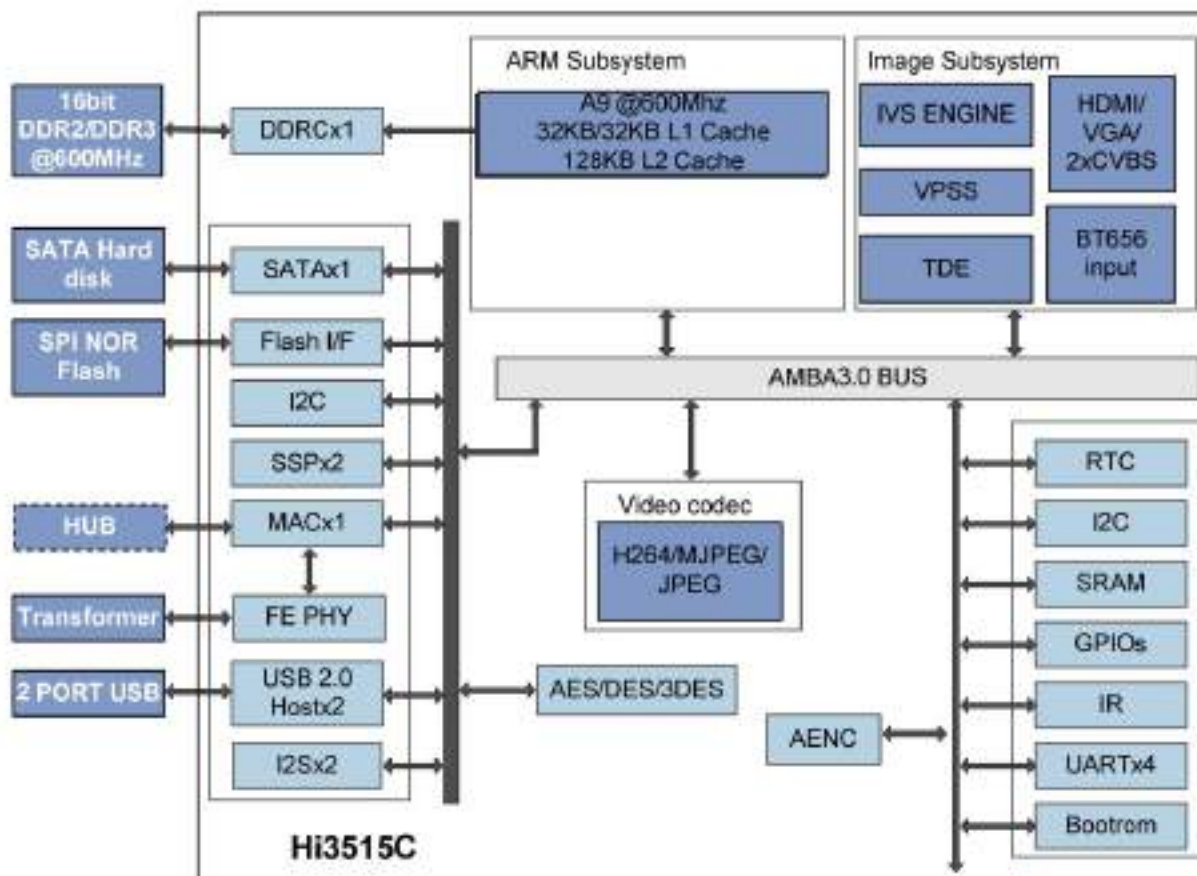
16bit DDR2/DDR3 @600MHz

DDRCx1

ARM Subsystem

A9 @600Mhz
32KB/32KB L1 Cache
128KB L2 Cache

Image Subsystem

IVS ENGINE

HDMI/ VGA/ 2xCVBS

VPSS

TDE

BT656 input

SATA Hard disk

SATAx1

SPI NOR Flash

Flash I/F

I2C

SSPx2

HUB

MACx1

Transformer

FE PHY

2 PORT USB

USB 2.0 Hostx2

I2Sx2

AMBA3.0 BUS

Video codec

H264/MJPEG/ JPEG

AES/DES/3DES

AENC

RTC

I2C

SRAM

GPIOs

IR

UARTx4

Bootrom

Hi3515C